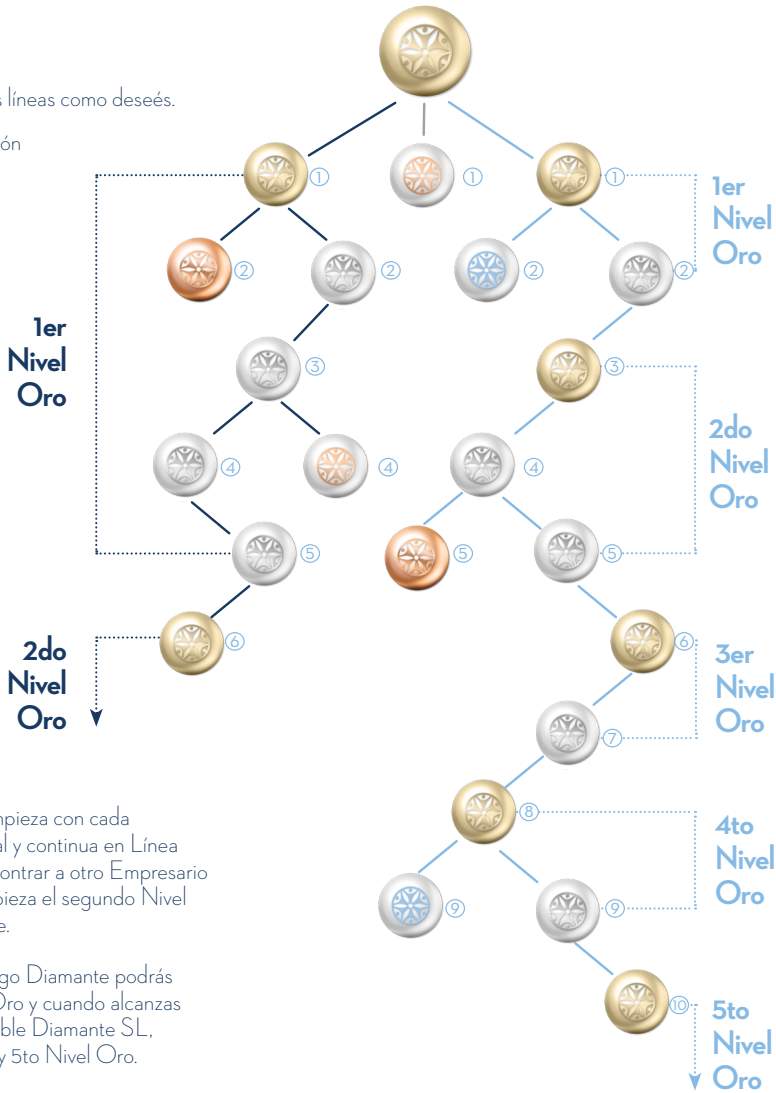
s líneas como deseés.

ón

1er Nivel Oro

2do Nivel Oro

①
①
①
②
②
②
②
③
③
④
④
④
⑤
⑤
⑤
⑥
⑥
⑦
⑧
⑨
⑨
⑩

1er Nivel Oro

2do Nivel Oro

3er Nivel Oro

4to Nivel Oro

5to Nivel Oro

mpieza con cada al y continua en Línea contrar a otro Empresario pieza el segundo Nivel e.

go Diamante podrás Oro y cuando alcanzas ble Diamante SL, y 5to Nivel Oro.